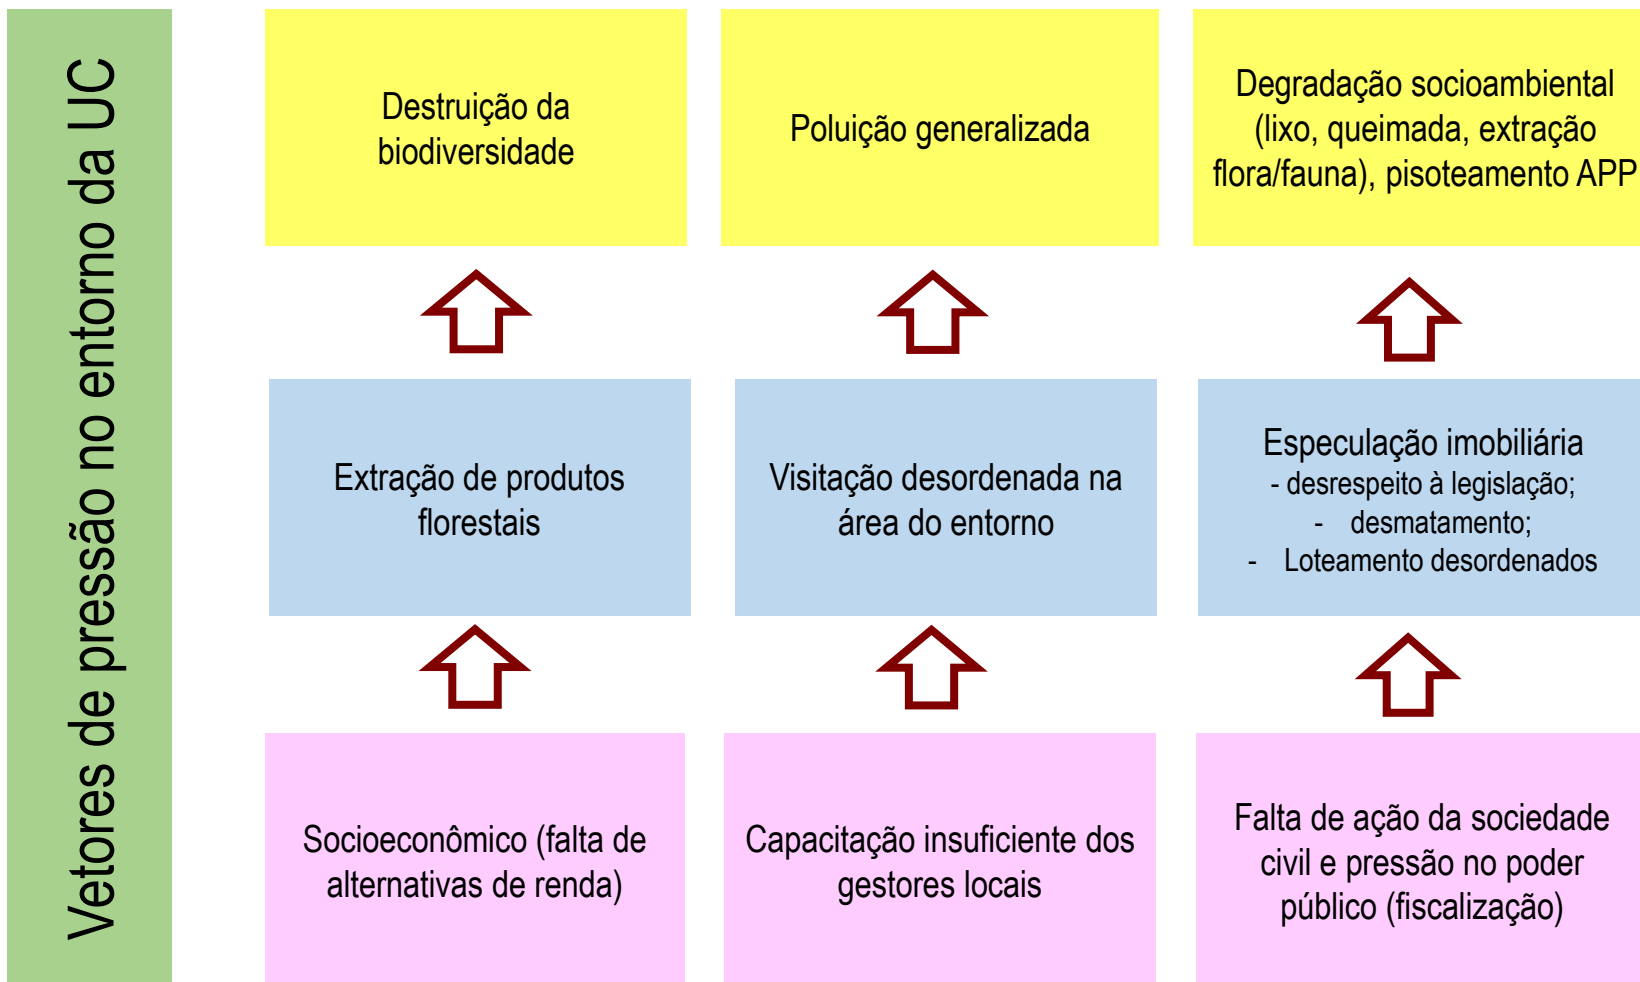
Vetores de pressão no entorno da UC

Destruição da biodiversidade

Poluição generalizada

Degradação socioambiental (lixo, queimada, extração flora/fauna), pisoteamento APP

Extração de produtos florestais

Visitação desordenada na área do entorno

Especulação imobiliária
- desrespeito à legislação;
- desmatamento;
- Loteamento desordenados

Socioeconômico (falta de alternativas de renda)

Capacitação insuficiente dos gestores locais

Falta de ação da sociedade civil e pressão no poder público (fiscalização)